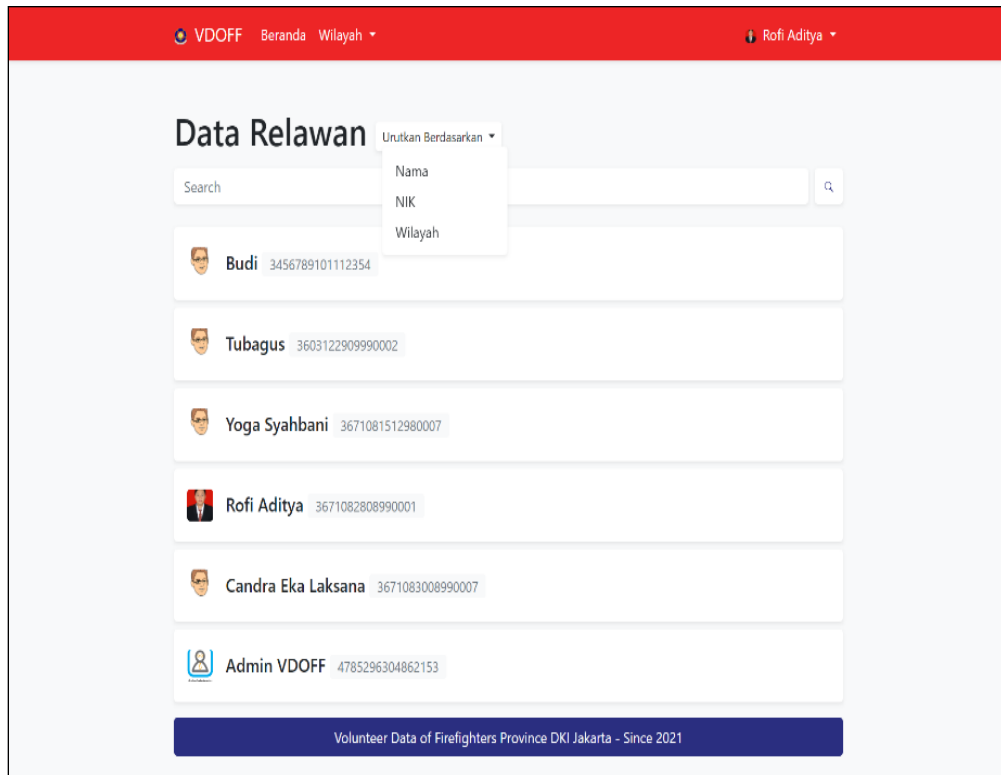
VDOFF Beranda Wilayah ▾

Rofi Aditya ▾

Data Relawan

Urutkan Berdasarkan ▾

Nama

NIK

Wilayah

Search

Budi 3456789101112354

Tubagus 3603122909990002

Yoga Syahbani 3671081512980007

Rofi Aditya 3671082808990001

Candra Eka Laksana 3671083008990007

Admin VDOFF 4785296304862153

Volunteer Data of Firefighters Province DKI Jakarta - Since 2021